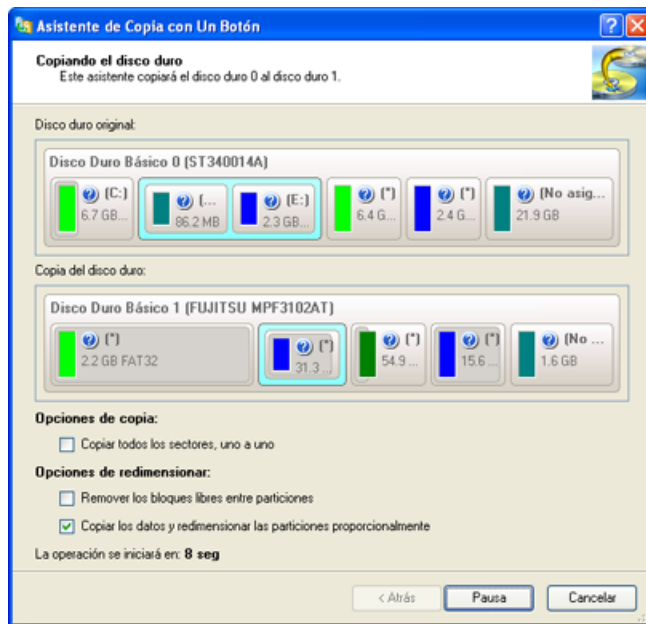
Asistente de Copia con Un Botón

Copiando el disco duro
Este asistente copiará el disco duro 0 al disco duro 1.

Disco duro original:

Disco Duro Básico 0 (ST340014A)

(C:)
6.7 GB...

(...
86.2 MB

(E:)
2.3 GB...

(*)
6.4 G...

(*)
2.4 G...

(No asig...
21.9 GB

Copia del disco duro:

Disco Duro Básico 1 (FUJITSU MPF3102AT)

(*)
2.2 GB FAT32

(*)
31.3 ...

(*)
54.9 ...

(*)
15.6 ...

(No ...
1.6 GB

Opciones de copia:

Copiar todos los sectores, uno a uno

Opciones de redimensionar:

Remover los bloques libres entre particiones

Copiar los datos y redimensionar las particiones proporcionalmente

La operación se iniciará en: 8 seg

< Atrás
Pausa
Cancelar